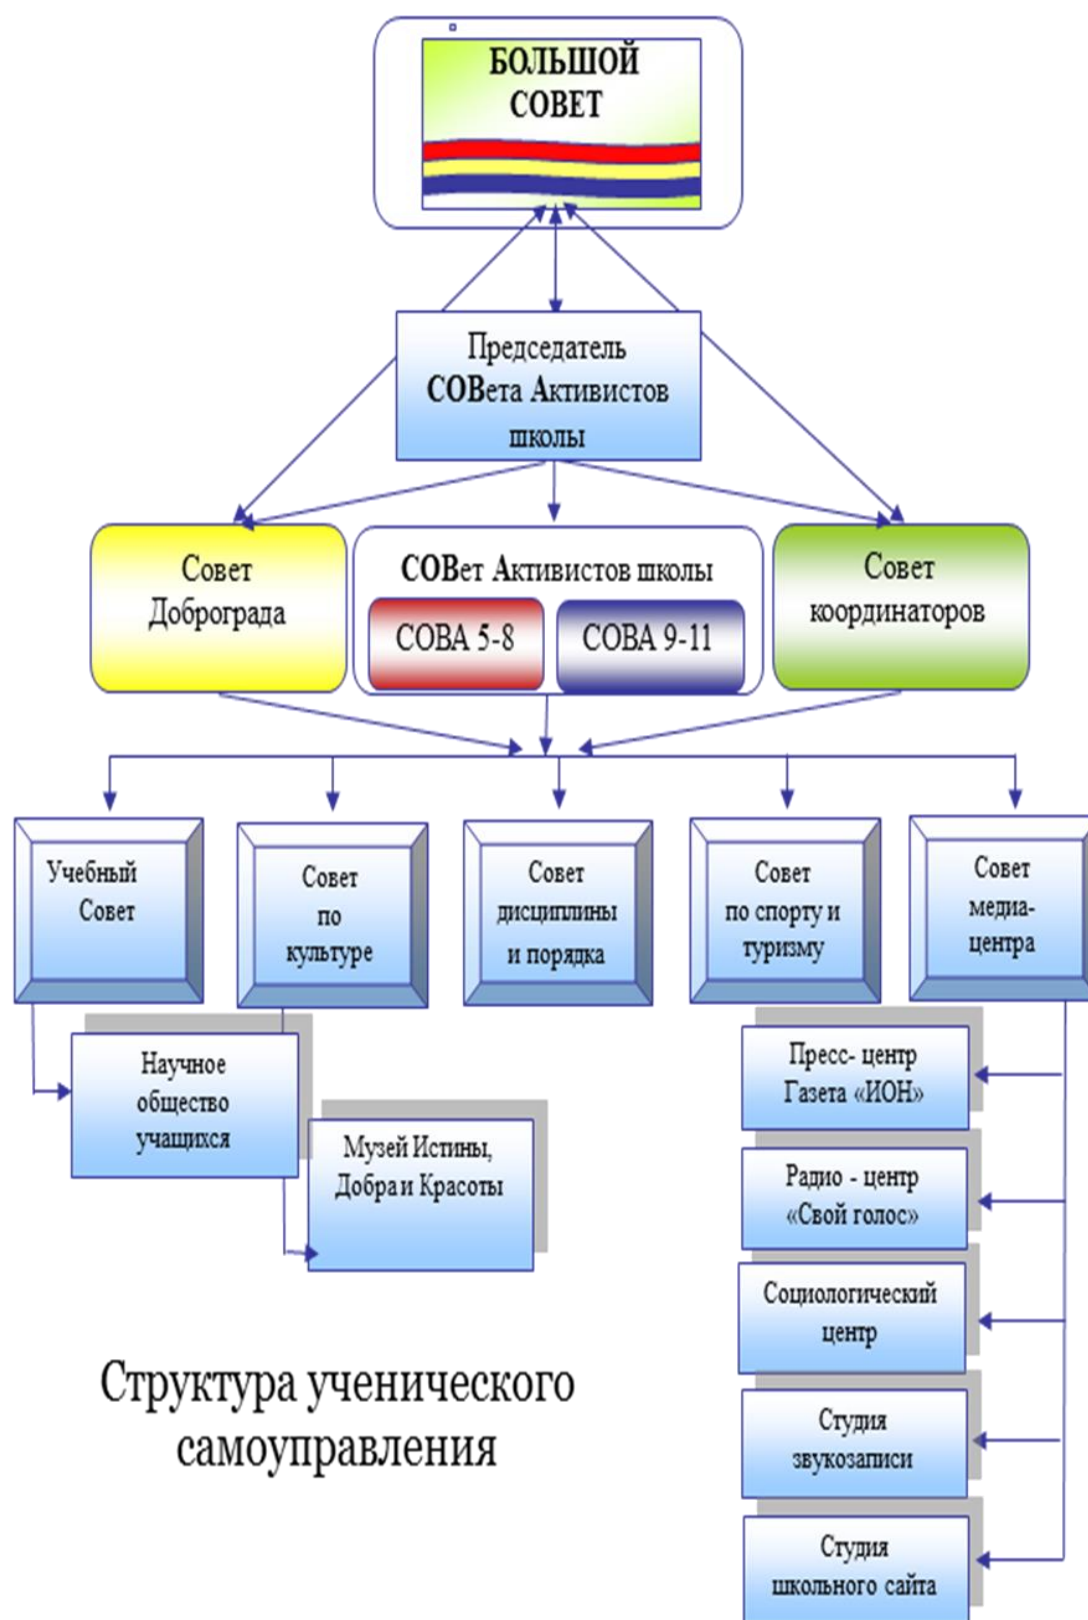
БОЛЬШОЙ СОВЕТ

Председатель СОВета Активистов школы

Совет Доброграда

СОВет Активистов школы

СОВА 5-8

СОВА 9-11

Совет координаторов

Учебный Совет

Совет по культуре

Совет дисциплины и порядка

Совет по спорту и туризму

Совет медиа-центра

Научное общество учащихся

Музей Истины, Добра и Красоты

Пресс- центр Газета «ИОН»

Радио - центр «Свой голос»

Социологический центр

Студия звукозаписи

Студия школьного сайта

Структура ученического самоуправления